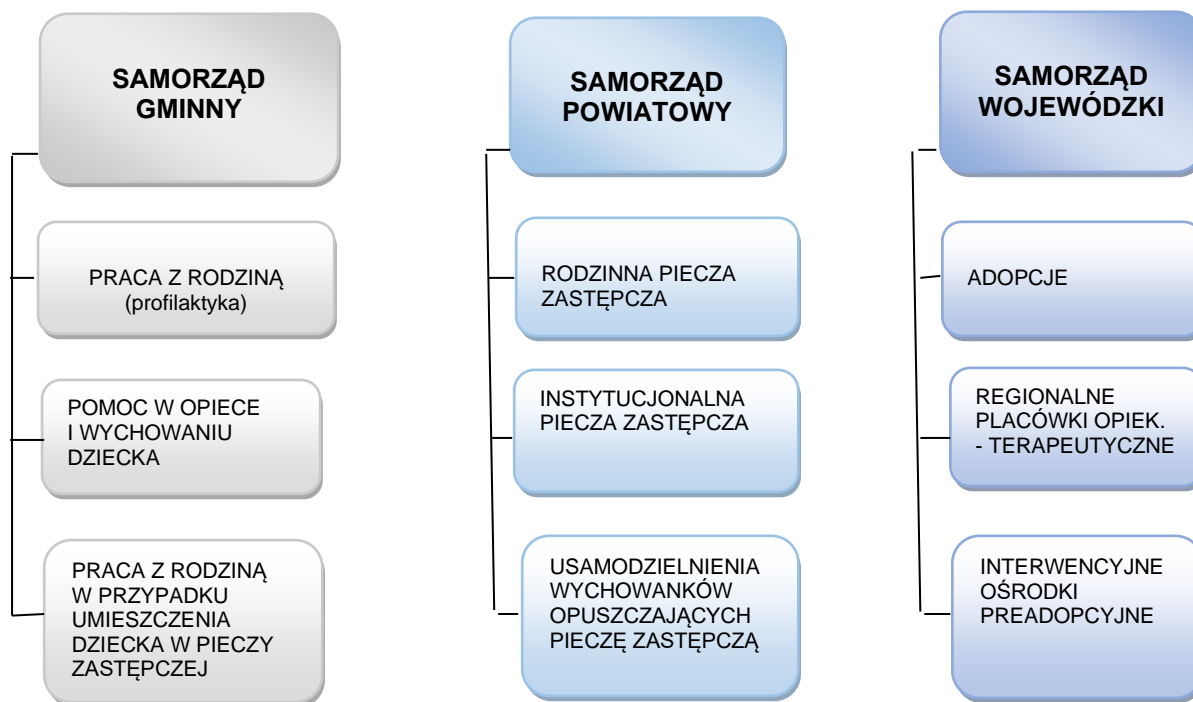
SAMORZĄD GMINNY

PRACA Z RODZINĄ (profilaktyka)

POMOC W OPIECE I WYCHOWANIU DZIECKA

PRACA Z RODZINĄ W PRZYPADKU UMIESZCZENIA DZIECKA W PIECZY ZASTĘPCZEJ

SAMORZĄD POWIATOWY

RODZINNA PIECZA ZASTĘPCZA

INSTYTUCJONALNA PIECZA ZASTĘPCZA

USAMODZIELNIENIA WYCHOWANKÓW OPUSZCZAJĄCYCH PIECZĘ ZASTĘPCZĄ

SAMORZĄD WOJEWÓDZKI

ADOPCJE

REGIONALNE PLACÓWKI OPIEK. - TERAPEUTYCZNE

INTERWENCYJNE OŚRODKI PREADOPCYJNE